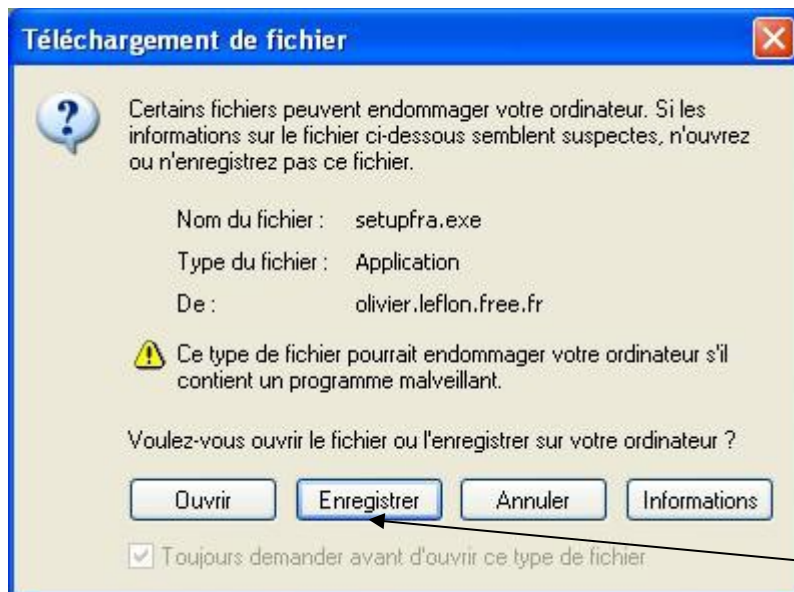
Téléchargement de fichier

Certains fichiers peuvent endommager votre ordinateur. Si les informations sur le fichier ci-dessous semblent suspectes, n'ouvrez ou n'enregistrez pas ce fichier.

Nom du fichier : setupfra.exe

Type du fichier : Application

De : olivier.leflon.free.fr

Ce type de fichier pourrait endommager votre ordinateur s'il contient un programme malveillant.

Voulez-vous ouvrir le fichier ou l'enregistrer sur votre ordinateur ?

Ouvrir | Enregistrer | Annuler | Informations

Toujours demander avant d'ouvrir ce type de fichier